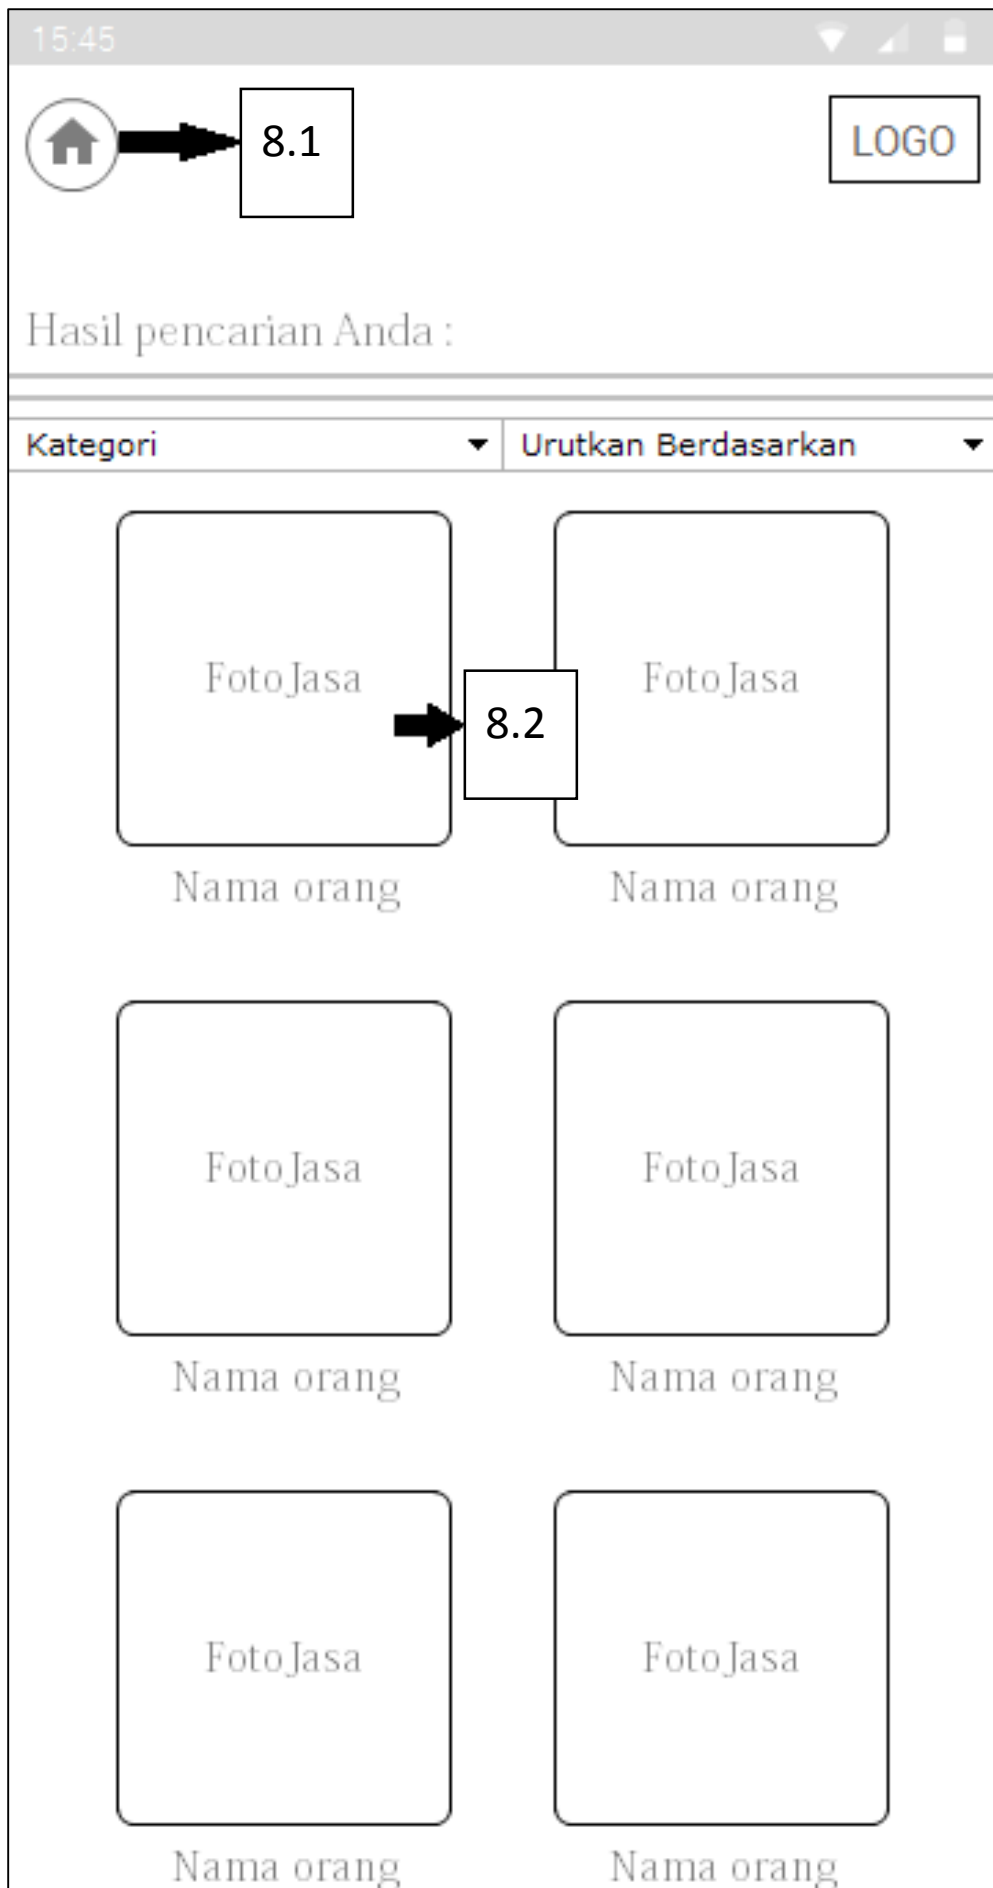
15:45

8.1

LOGO

Hasil pencarian Anda :

Kategori

Urutkan Berdasarkan

Foto Jasa

8.2

Foto Jasa

Nama orang

Nama orang

Foto Jasa

Foto Jasa

Nama orang

Nama orang

Foto Jasa

Foto Jasa

Nama orang

Nama orang